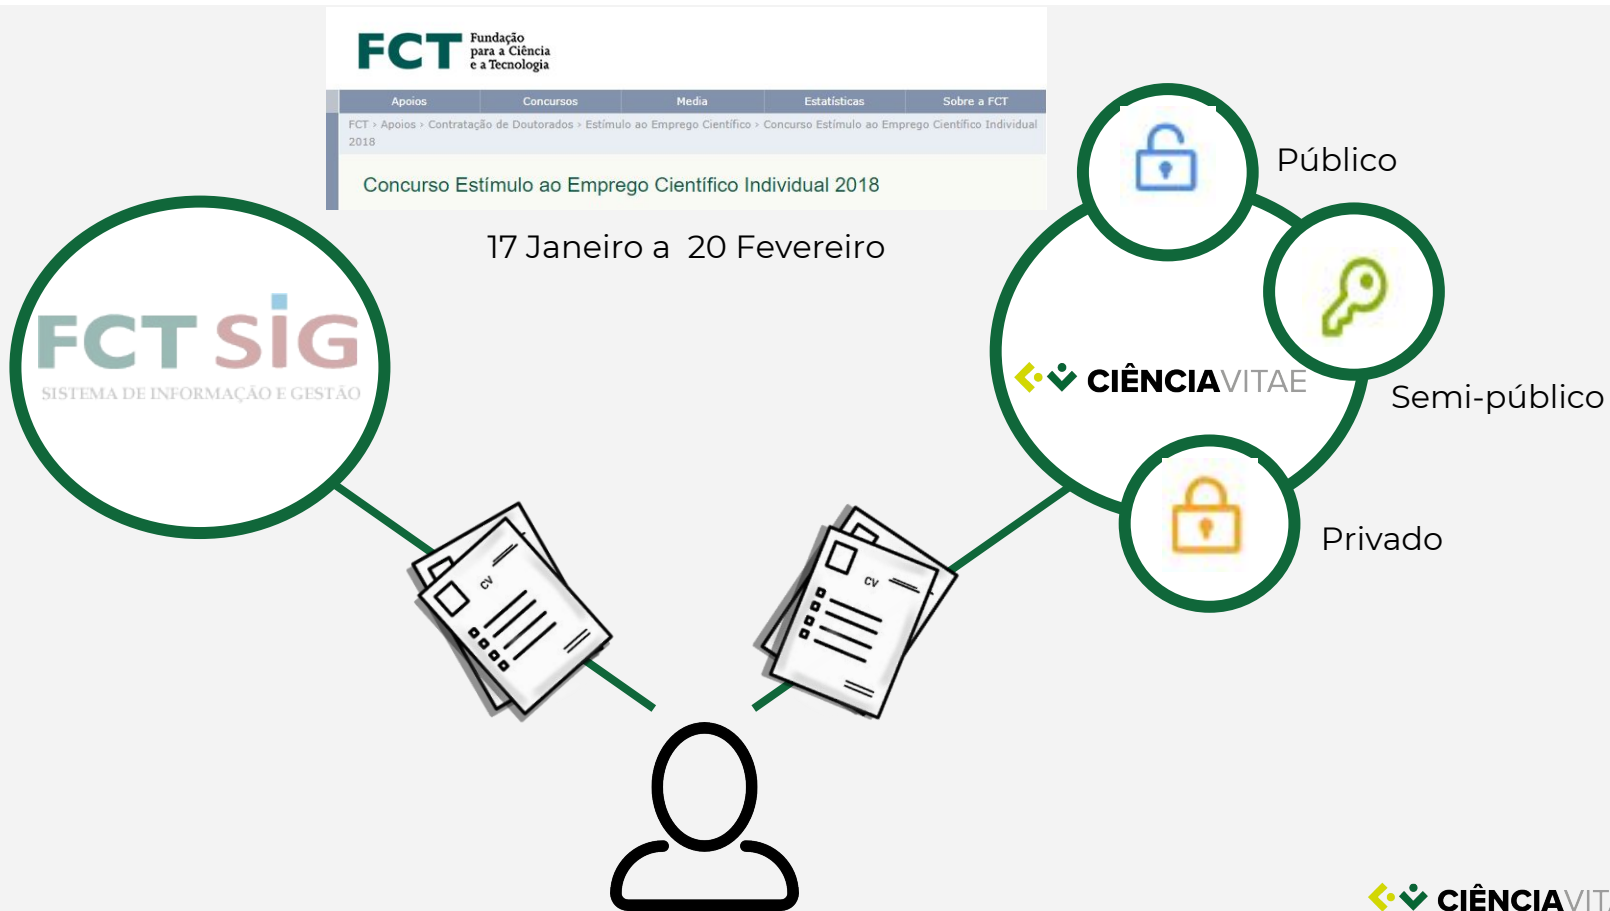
FCT Fundação para a Ciência e a Tecnologia

Apoios | Concursos | Media | Estatísticas | Sobre a FCT

FCT › Apoios › Contratação de Doutorados › Estímulo ao Emprego Científico › Concurso Estímulo ao Emprego Científico Individual 2018

Concurso Estímulo ao Emprego Científico Individual 2018

17 Janeiro a 20 Fevereiro

FCT SIG
SISTEMA DE INFORMAÇÃO E GESTÃO

CV

CV

Público

CIÊNCIAVITAE

Semi-público

Privado

CIÊNCIAVIT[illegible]